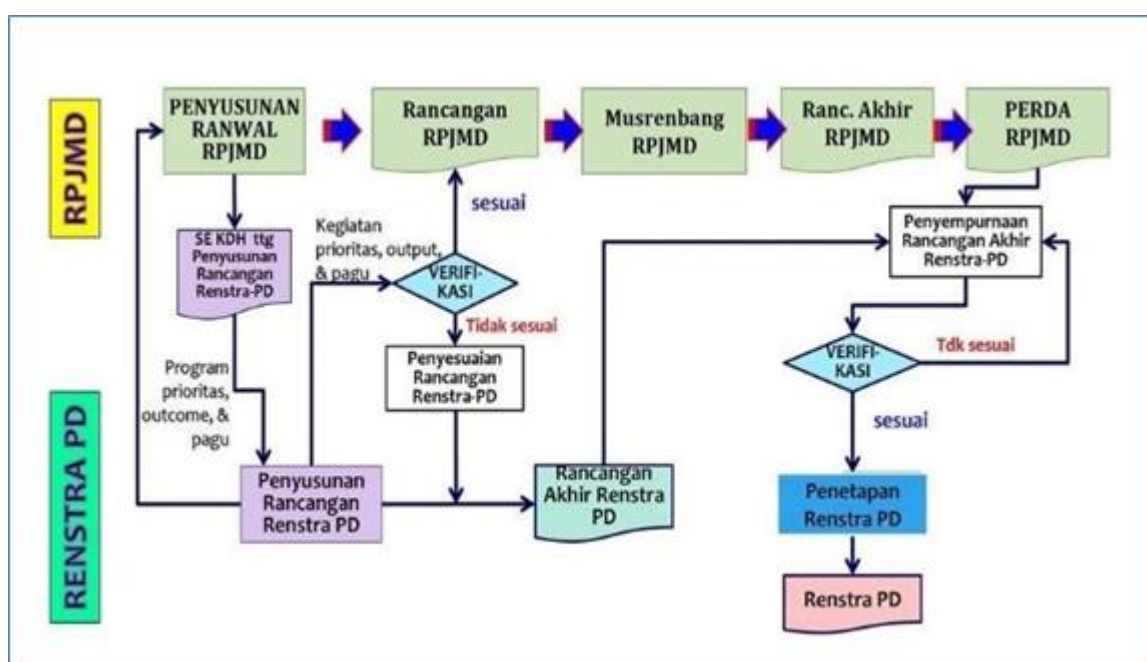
RPJMD

PENYUSUNAN RANWAL RPJMD

Rancangan RPJMD

Musrenbang RPJMD

Ranc. Akhir RPJMD

PERDA RPJMD

sesuai

SE KDH ttg Penyusunan Rancangan Renstra-PD

Kegiatan prioritas, output, & pagu

VERIFI-KASI

Tidak sesuai

Penyempurnaan Rancangan Akhir Renstra-PD

Penyesuaian Rancangan Renstra-PD

Program prioritas, outcome, & pagu

VERIFI-KASI

Tdk sesuai

sesuai

RENSTRA PD

Penyusunan Rancangan Renstra PD

Rancangan Akhir Renstra PD

Penetapan Renstra PD

Renstra PD